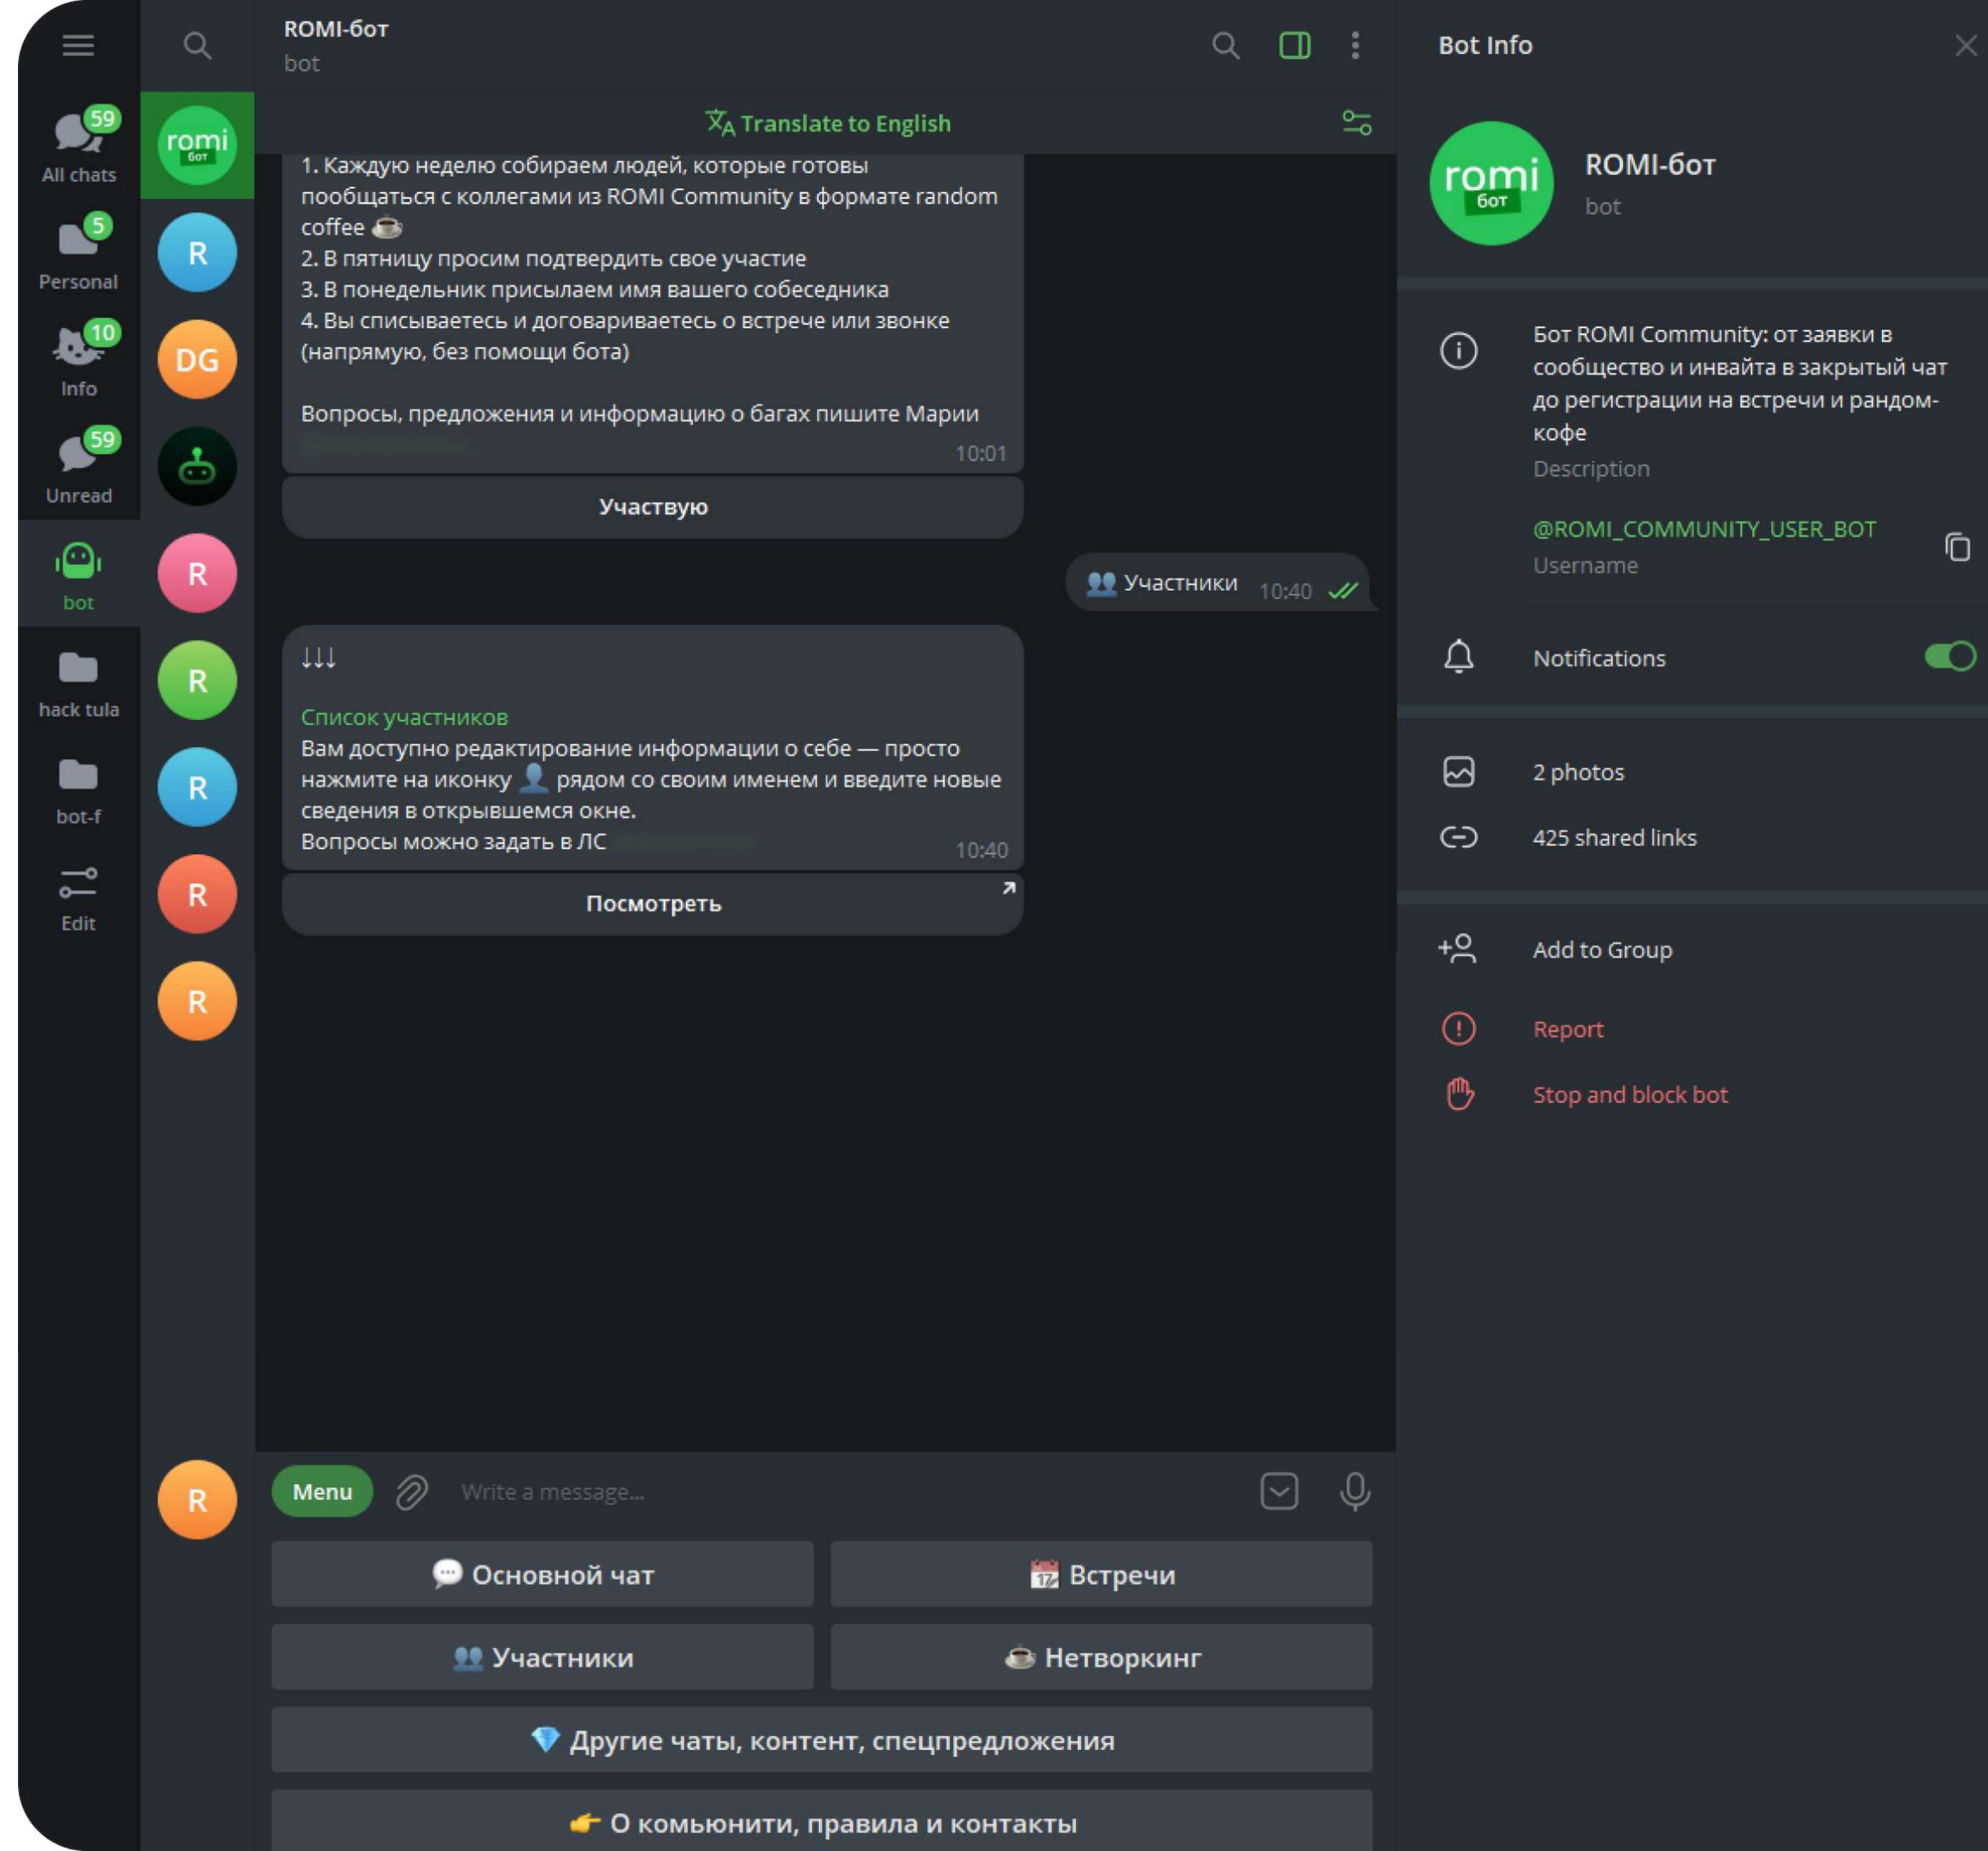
59
All chats
5
Personal
10
Info
59
Unread
bot
hack tula
bot-f
Edit

romi бот
R
DG
R
R
R
R
R
R

ROMI-бот
bot

Translate to English

1. Каждую неделю собираем людей, которые готовы пообщаться с коллегами из ROMI Community в формате random coffee ☕
2. В пятницу просим подтвердить свое участие
3. В понедельник присылаем имя вашего собеседника
4. Вы списываетесь и договариваетесь о встрече или звонке (напрямую, без помощи бота)

Вопросы, предложения и информацию о багах пишите Марии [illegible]
10:01

Участвую

👥 Участники 10:40

↓↓↓

Список участников
Вам доступно редактирование информации о себе — просто нажмите на иконку 👤 рядом со своим именем и введите новые сведения в открывшемся окне.
Вопросы можно задать в ЛС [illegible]
10:40

Посмотреть

Menu
Write a message...

💬 Основной чат
📅 Встречи
👥 Участники
☕ Нетворкинг
💎 Другие чаты, контент, спецпредложения
👉 О комьюнити, правила и контакты

Bot Info

romi бот
ROMI-бот
bot

Бот ROMI Community: от заявки в сообщество и инвайта в закрытый чат до регистрации на встречи и рандом-кофе
Description

@ROMI_COMMUNITY_USER_BOT
Username

Notifications

2 photos
425 shared links

Add to Group
Report
Stop and block bot